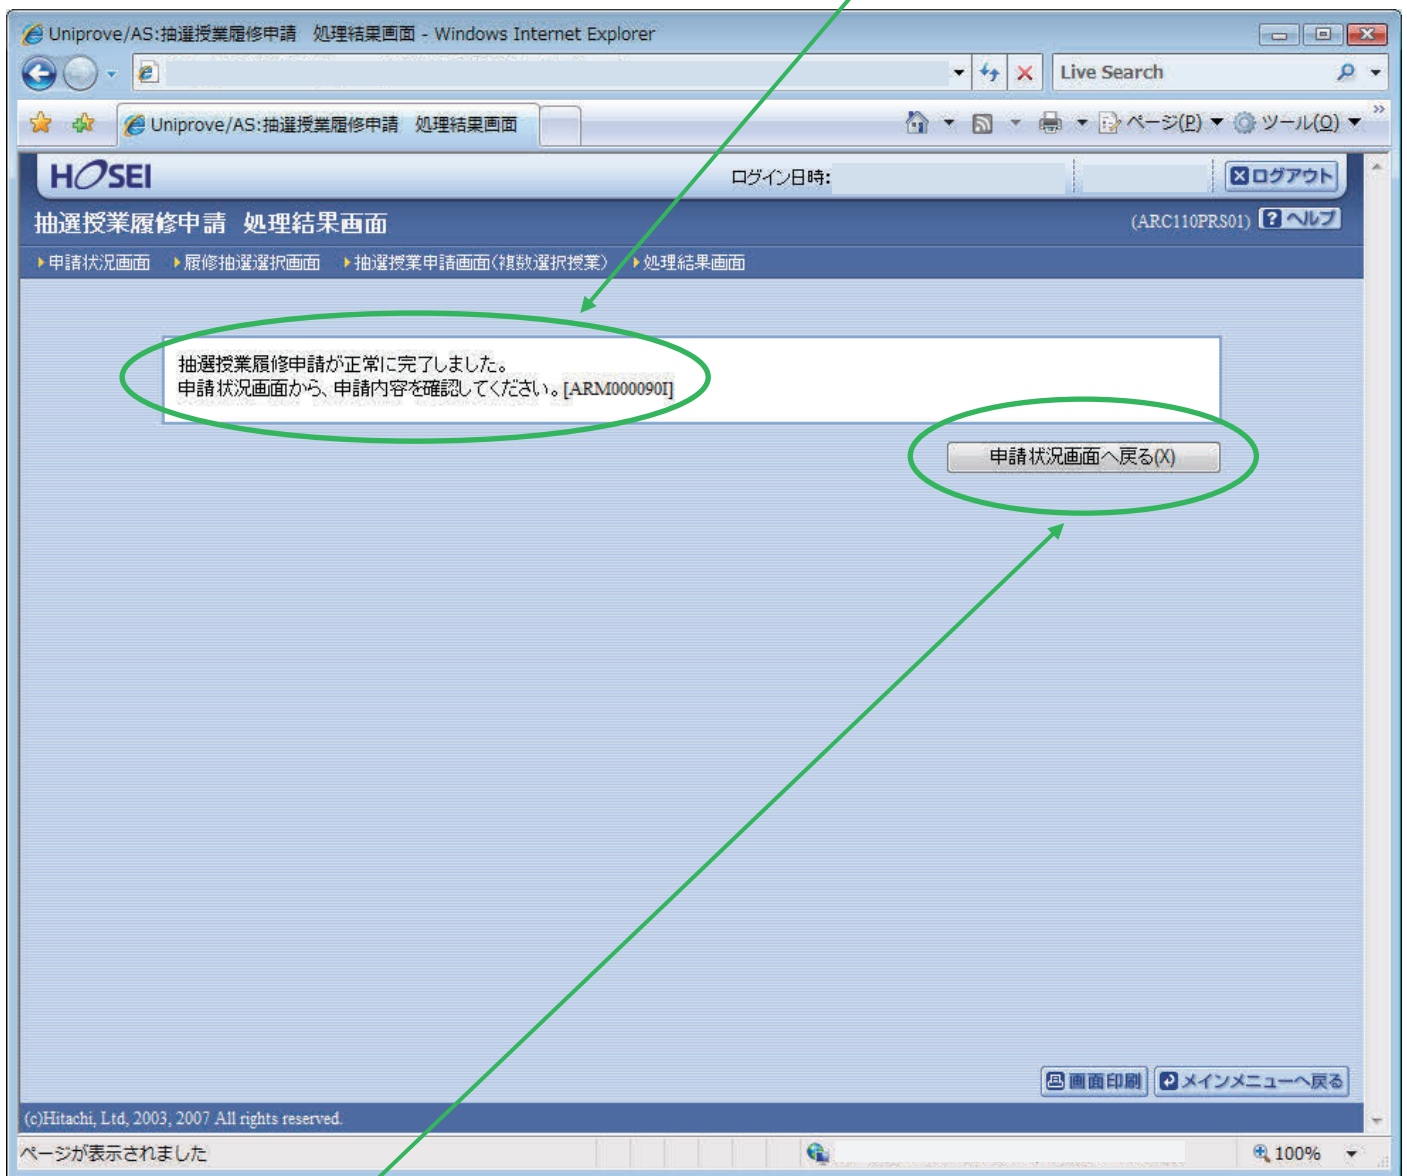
Uniprove/AS:抽選授業履修申請　処理結果画面 - Windows Internet Explorer

Live Search

Uniprove/AS:抽選授業履修申請　処理結果画面

ページ(P)　ツール(O)

HOSEI

ログイン日時:

ログアウト

抽選授業履修申請　処理結果画面

(ARC110PRS01)　ヘルプ

申請状況画面　履修抽選選択画面　抽選授業申請画面(複数選択授業)　処理結果画面

抽選授業履修申請が正常に完了しました。
申請状況画面から、申請内容を確認してください。[ARM000090I]

申請状況画面へ戻る(X)

画面印刷　メインメニューへ戻る

(c)Hitachi, Ltd, 2003, 2007 All rights reserved.

ページが表示されました

100%